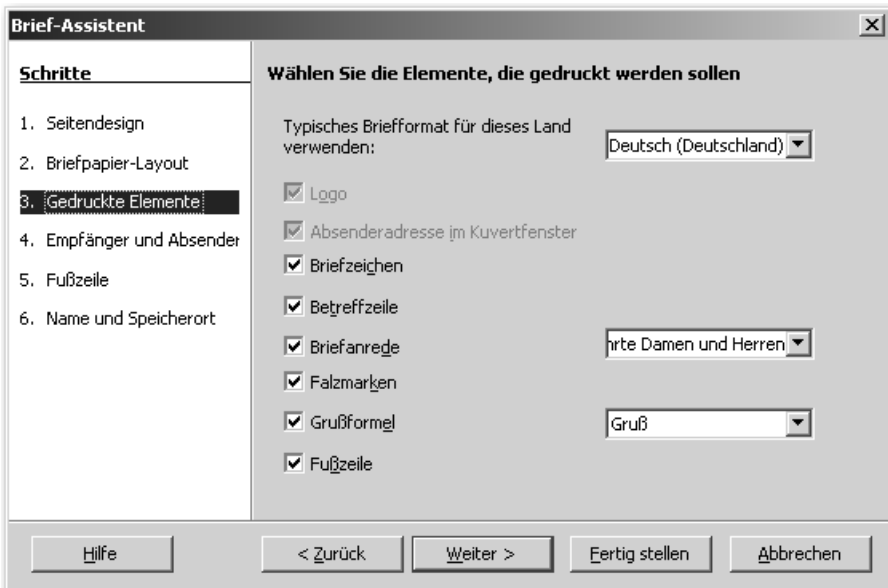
Brief-Assistent

Schritte

1. Seitendesign
2. Briefpapier-Layout
3. Gedruckte Elemente
4. Empfänger und Absender
5. Fußzeile
6. Name und Speicherort

Wählen Sie die Elemente, die gedruckt werden sollen

Typisches Briefformat für dieses Land verwenden:

Deutsch (Deutschland)

Logo

Absenderadresse im Kuvertfenster

Briefzeichen

Betreffzeile

Briefanrede

hrte Damen und Herren

Falzmarken

Grußformel

Gruß

Fußzeile

Hilfe

< Zurück

Weiter >

Fertig stellen

Abbrechen